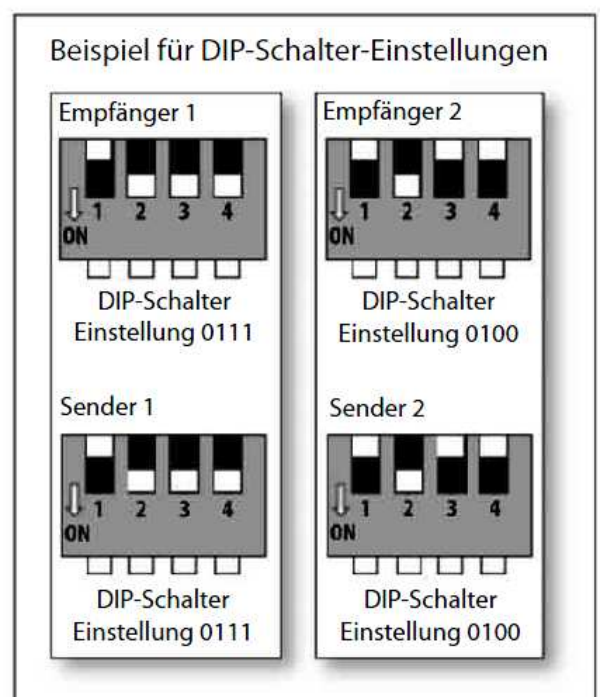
Beispiel für DIP-Schalter-Einstellungen

Empfänger 1

1 2 3 4
ON

DIP-Schalter Einstellung 0111

Sender 1

1 2 3 4
ON

DIP-Schalter Einstellung 0111

Empfänger 2

1 2 3 4
ON

DIP-Schalter Einstellung 0100

Sender 2

1 2 3 4
ON

DIP-Schalter Einstellung 0100